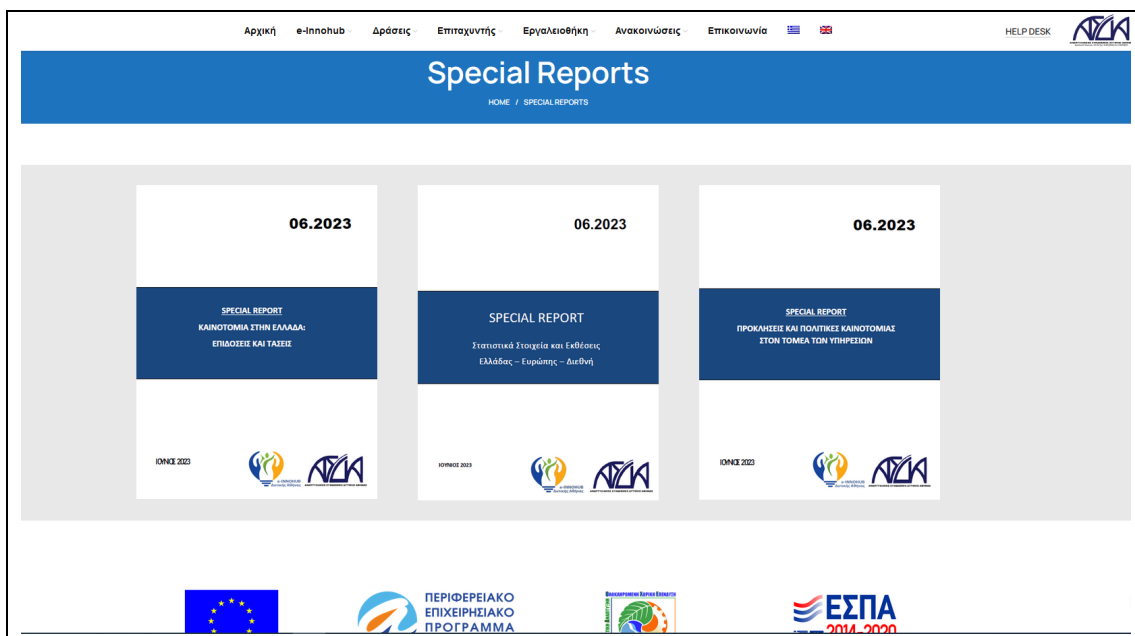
Αρχική e-Innohub Δράσεις Επιταχυντής Εργαλειοθήκη Ανακοινώσεις Επικοινωνία

HELP DESK

Special Reports

HOME / SPECIAL REPORTS

06.2023

SPECIAL REPORT
ΚΑΙΝΟΤΟΜΙΑ ΣΤΗΝ ΕΛΛΑΔΑ:
ΕΠΙΔΟΣΕΙΣ ΚΑΙ ΤΑΣΕΙΣ

ΙΟΥΝΙΟΣ 2023

06.2023

SPECIAL REPORT
Στατιστικά Στοιχεία και Εκθέσεις
Ελλάδας – Ευρώπης – Διεθνή

ΙΟΥΝΙΟΣ 2023

06.2023

SPECIAL REPORT
ΠΡΟΚΛΗΣΕΙΣ ΚΑΙ ΠΟΛΙΤΙΚΕΣ ΚΑΙΝΟΤΟΜΙΑΣ
ΣΤΟΝ ΤΟΜΕΑ ΤΩΝ ΥΠΗΡΕΣΙΩΝ

ΙΟΥΝΙΟΣ 2023

ΠΕΡΙΦΕΡΕΙΑΚΟ
ΕΠΙΧΕΙΡΗΣΙΑΚΟ
ΠΡΟΓΡΑΜΜΑ

ΕΣΠΑ
2014-2020